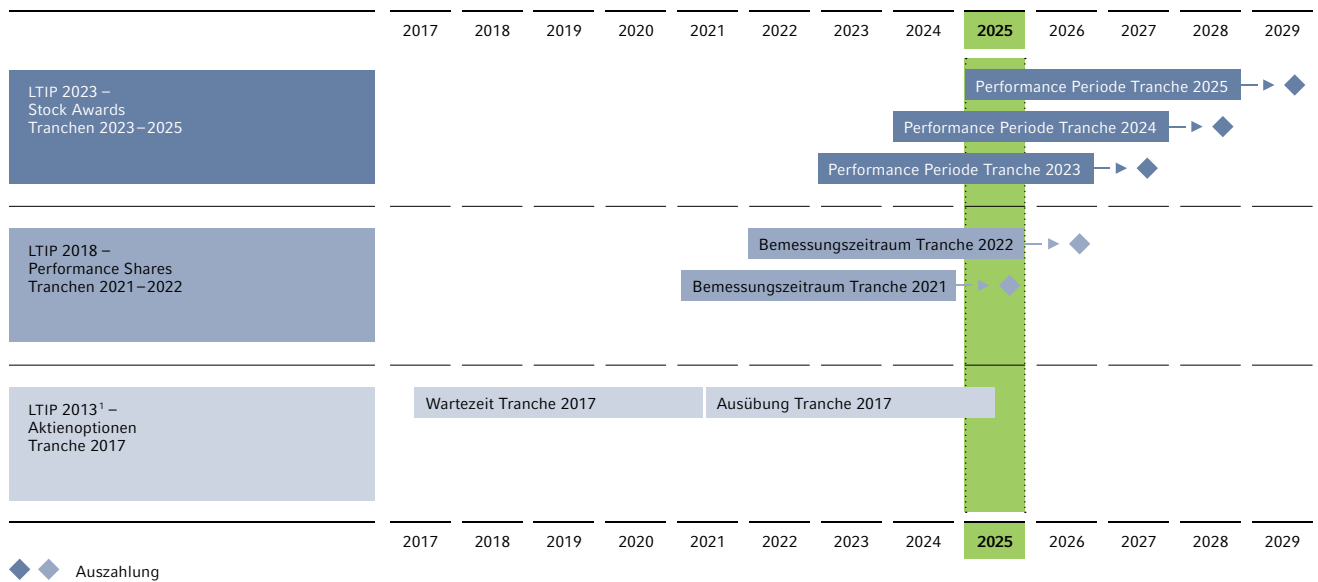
| | 2017 | 2018 | 2019 | 2020 | 2021 | 2022 | 2023 | 2024 | 2025 | 2026 | 2027 | 2028 | 2029 |
|---|---|---|---|---|---|---|---|---|---|---|---|---|---|

LTIP 2023 – Stock Awards Tranchen 2023–2025

Performance Periode Tranche 2025

Performance Periode Tranche 2024

Performance Periode Tranche 2023

LTIP 2018 – Performance Shares Tranchen 2021–2022

Bemessungszeitraum Tranche 2022

Bemessungszeitraum Tranche 2021

LTIP 2013$^1$ – Aktienoptionen Tranche 2017

Wartezeit Tranche 2017

Ausübung Tranche 2017

| | 2017 | 2018 | 2019 | 2020 | 2021 | 2022 | 2023 | 2024 | 2025 | 2026 | 2027 | 2028 | 2029 |
|---|---|---|---|---|---|---|---|---|---|---|---|---|---|

Auszahlung